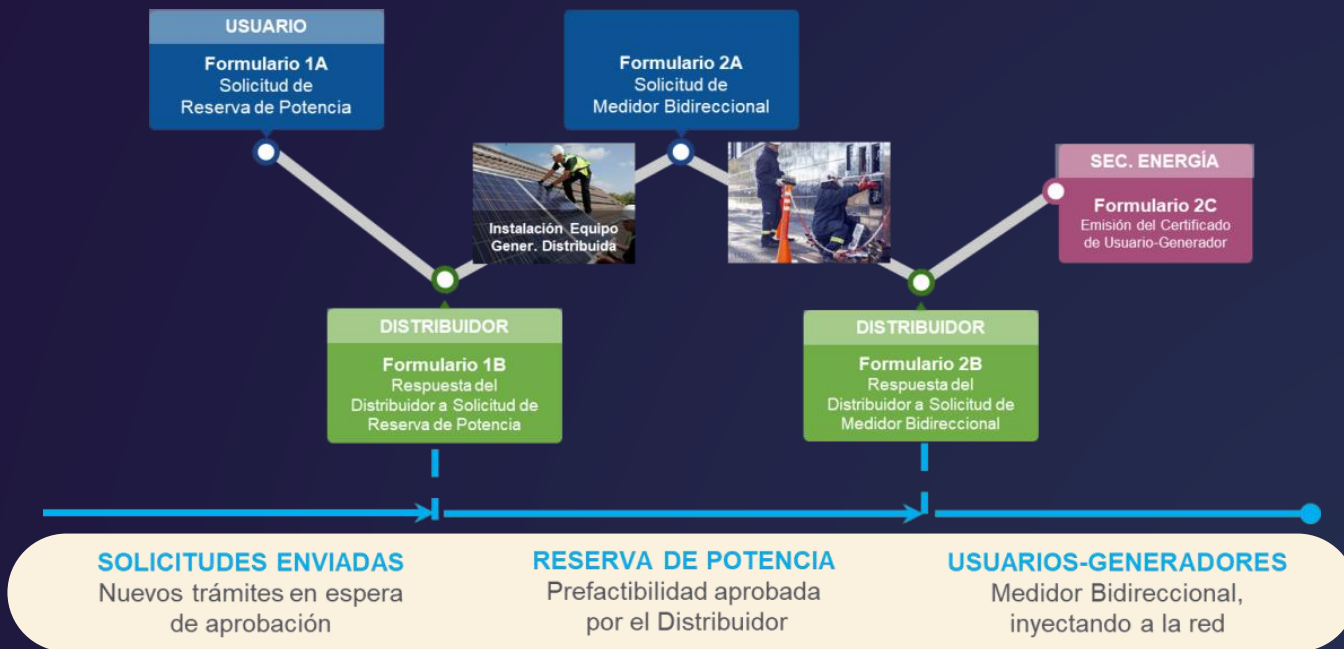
USUARIO

Formulario 1A
Solicitud de
Reserva de Potencia

Formulario 2A
Solicitud de
Medidor Bidireccional

Instalación Equipo
Gener. Distribuida

SEC. ENERGÍA

Formulario 2C
Emisión del Certificado
de Usuario-Generador

DISTRIBUIDOR

Formulario 1B
Respuesta del
Distribuidor a Solicitud de
Reserva de Potencia

DISTRIBUIDOR

Formulario 2B
Respuesta del
Distribuidor a Solicitud de
Medidor Bidireccional

SOLICITUDES ENVIADAS
Nuevos trámites en espera
de aprobación

RESERVA DE POTENCIA
Prefactibilidad aprobada
por el Distribuidor

USUARIOS-GENERADORES
Medidor Bidireccional,
inyectando a la red